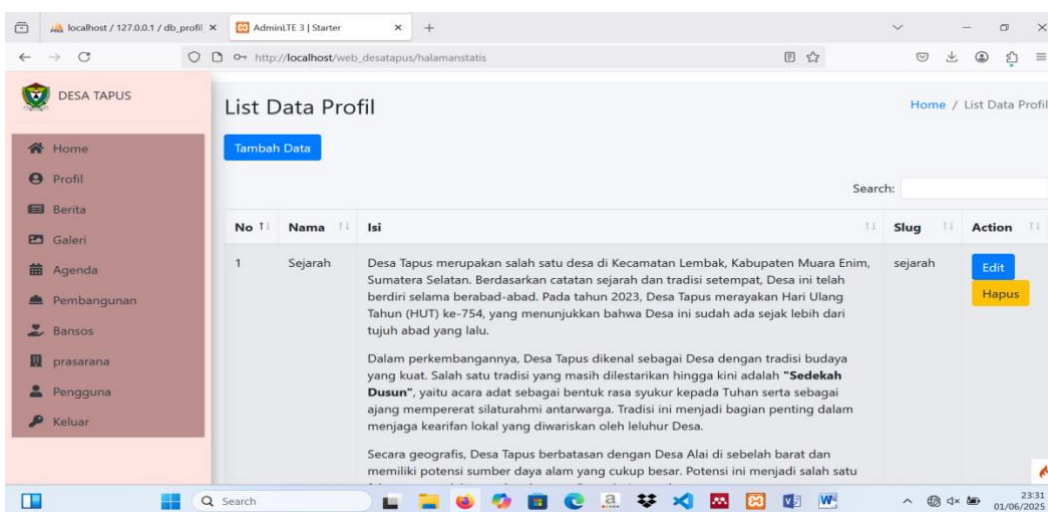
localhost / 127.0.0.1 / db_profil ×

AdminLTE 3 | Starter ×

+

http://localhost/web_desatapus/halamanstatis

DESA TAPUS

Home

Profil

Berita

Galeri

Agenda

Pembangunan

Bansos

prasarana

Pengguna

Keluar

List Data Profil

Home / List Data Profil

Tambah Data

Search:

| No | Nama | Isi | Slug | Action |
|---|---|---|---|---|
| 1 | Sejarah | Desa Tapus merupakan salah satu desa di Kecamatan Lembak, Kabupaten Muara Enim, Sumatera Selatan. Berdasarkan catatan sejarah dan tradisi setempat, Desa ini telah berdiri selama berabad-abad. Pada tahun 2023, Desa Tapus merayakan Hari Ulang Tahun (HUT) ke-754, yang menunjukkan bahwa Desa ini sudah ada sejak lebih dari tujuh abad yang lalu.<br><br>Dalam perkembangannya, Desa Tapus dikenal sebagai Desa dengan tradisi budaya yang kuat. Salah satu tradisi yang masih dilestarikan hingga kini adalah **"Sedekah Dusun"**, yaitu acara adat sebagai bentuk rasa syukur kepada Tuhan serta sebagai ajang mempererat silaturahmi antarwarga. Tradisi ini menjadi bagian penting dalam menjaga kearifan lokal yang diwariskan oleh leluhur Desa.<br><br>Secara geografis, Desa Tapus berbatasan dengan Desa Alai di sebelah barat dan memiliki potensi sumber daya alam yang cukup besar. Potensi ini menjadi salah satu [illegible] | sejarah | Edit Hapus |

Search

23:31
01/06/2025